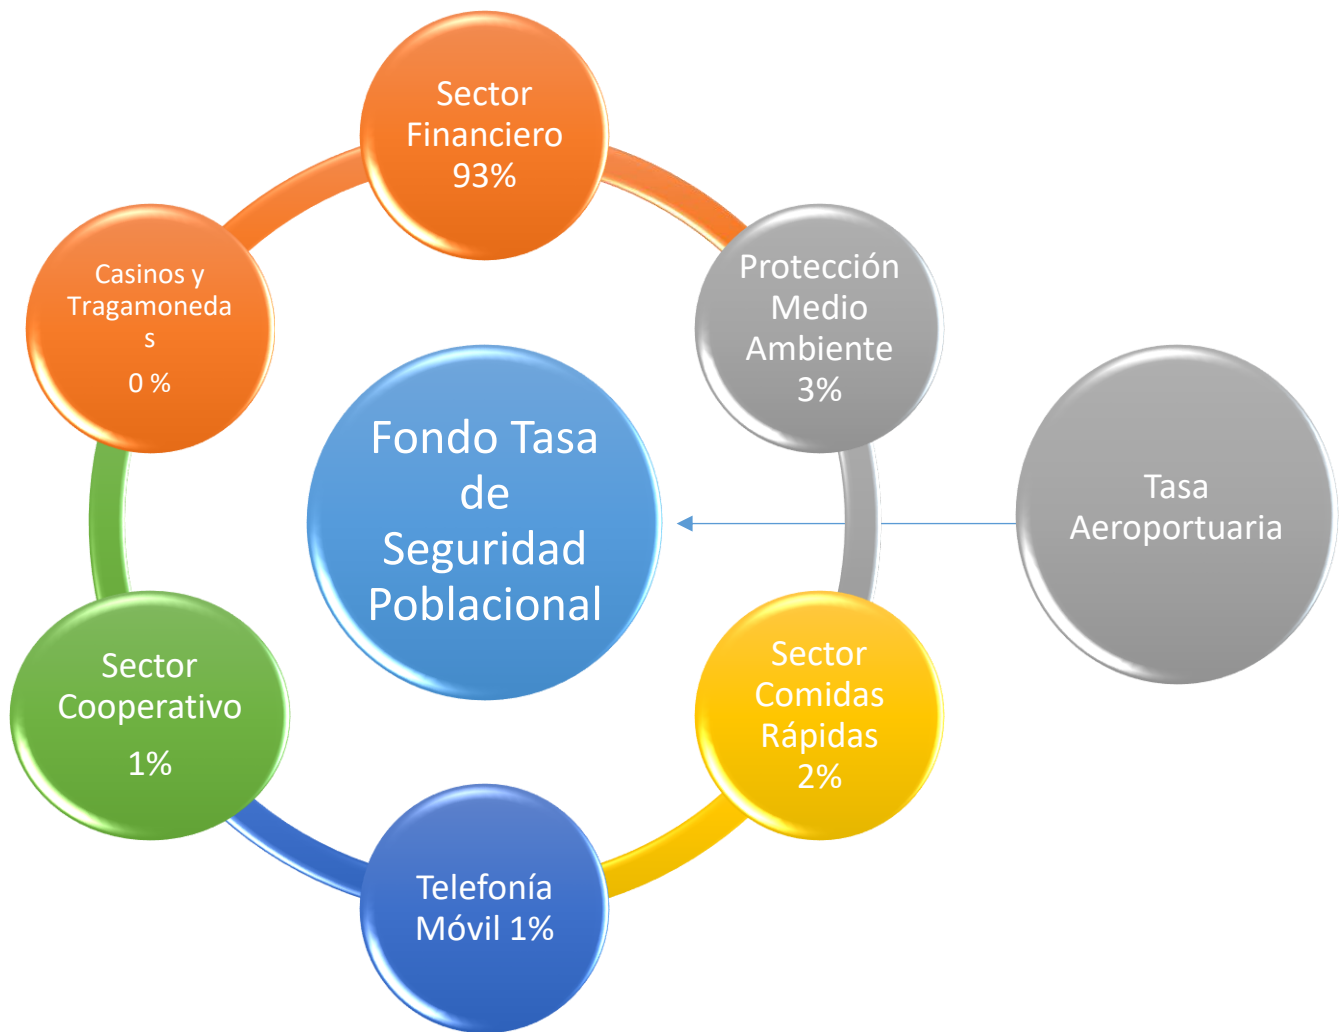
Sector Financiero 93%

Protección Medio Ambiente 3%

Tasa Aeroportuaria

Sector Comidas Rápidas 2%

Telefonía Móvil 1%

Sector Cooperativo

1%

Casinos y Tragamonedas

0 %

Fondo Tasa de Seguridad Poblacional